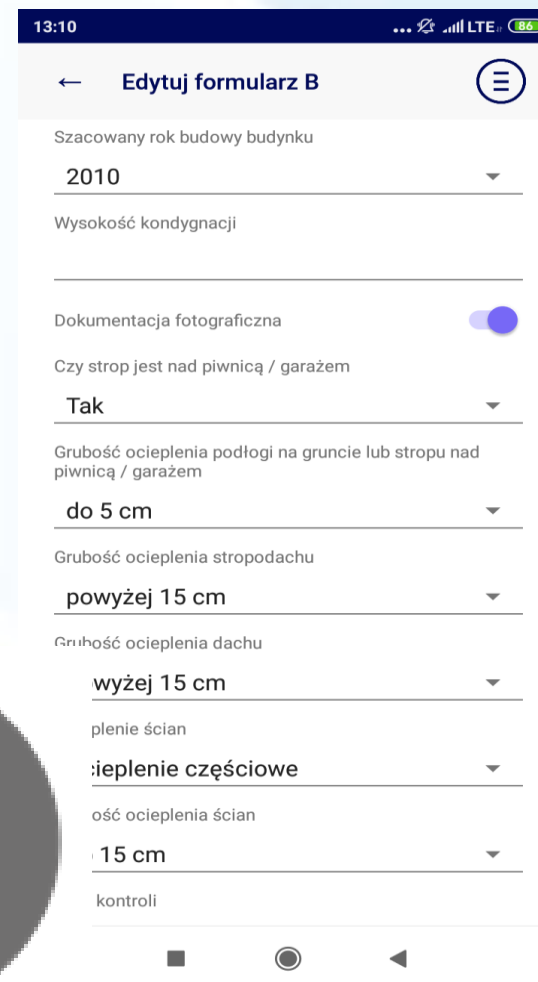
13:10 ... LTE 86

← Edytuj formularz B

Szacowany rok budowy budynku

2010

Wysokość kondygnacji

Dokumentacja fotograficzna

Czy strop jest nad piwnicą / garażem

Tak

Grubość ocieplenia podłogi na gruncie lub stropu nad piwnicą / garażem

do 5 cm

Grubość ocieplenia stropodachu

powyżej 15 cm

Grubość ocieplenia dachu

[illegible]wyżej 15 cm

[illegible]plenie ścian

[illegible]ieplenie częściowe

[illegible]ość ocieplenia ścian

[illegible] 15 cm

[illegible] kontroli